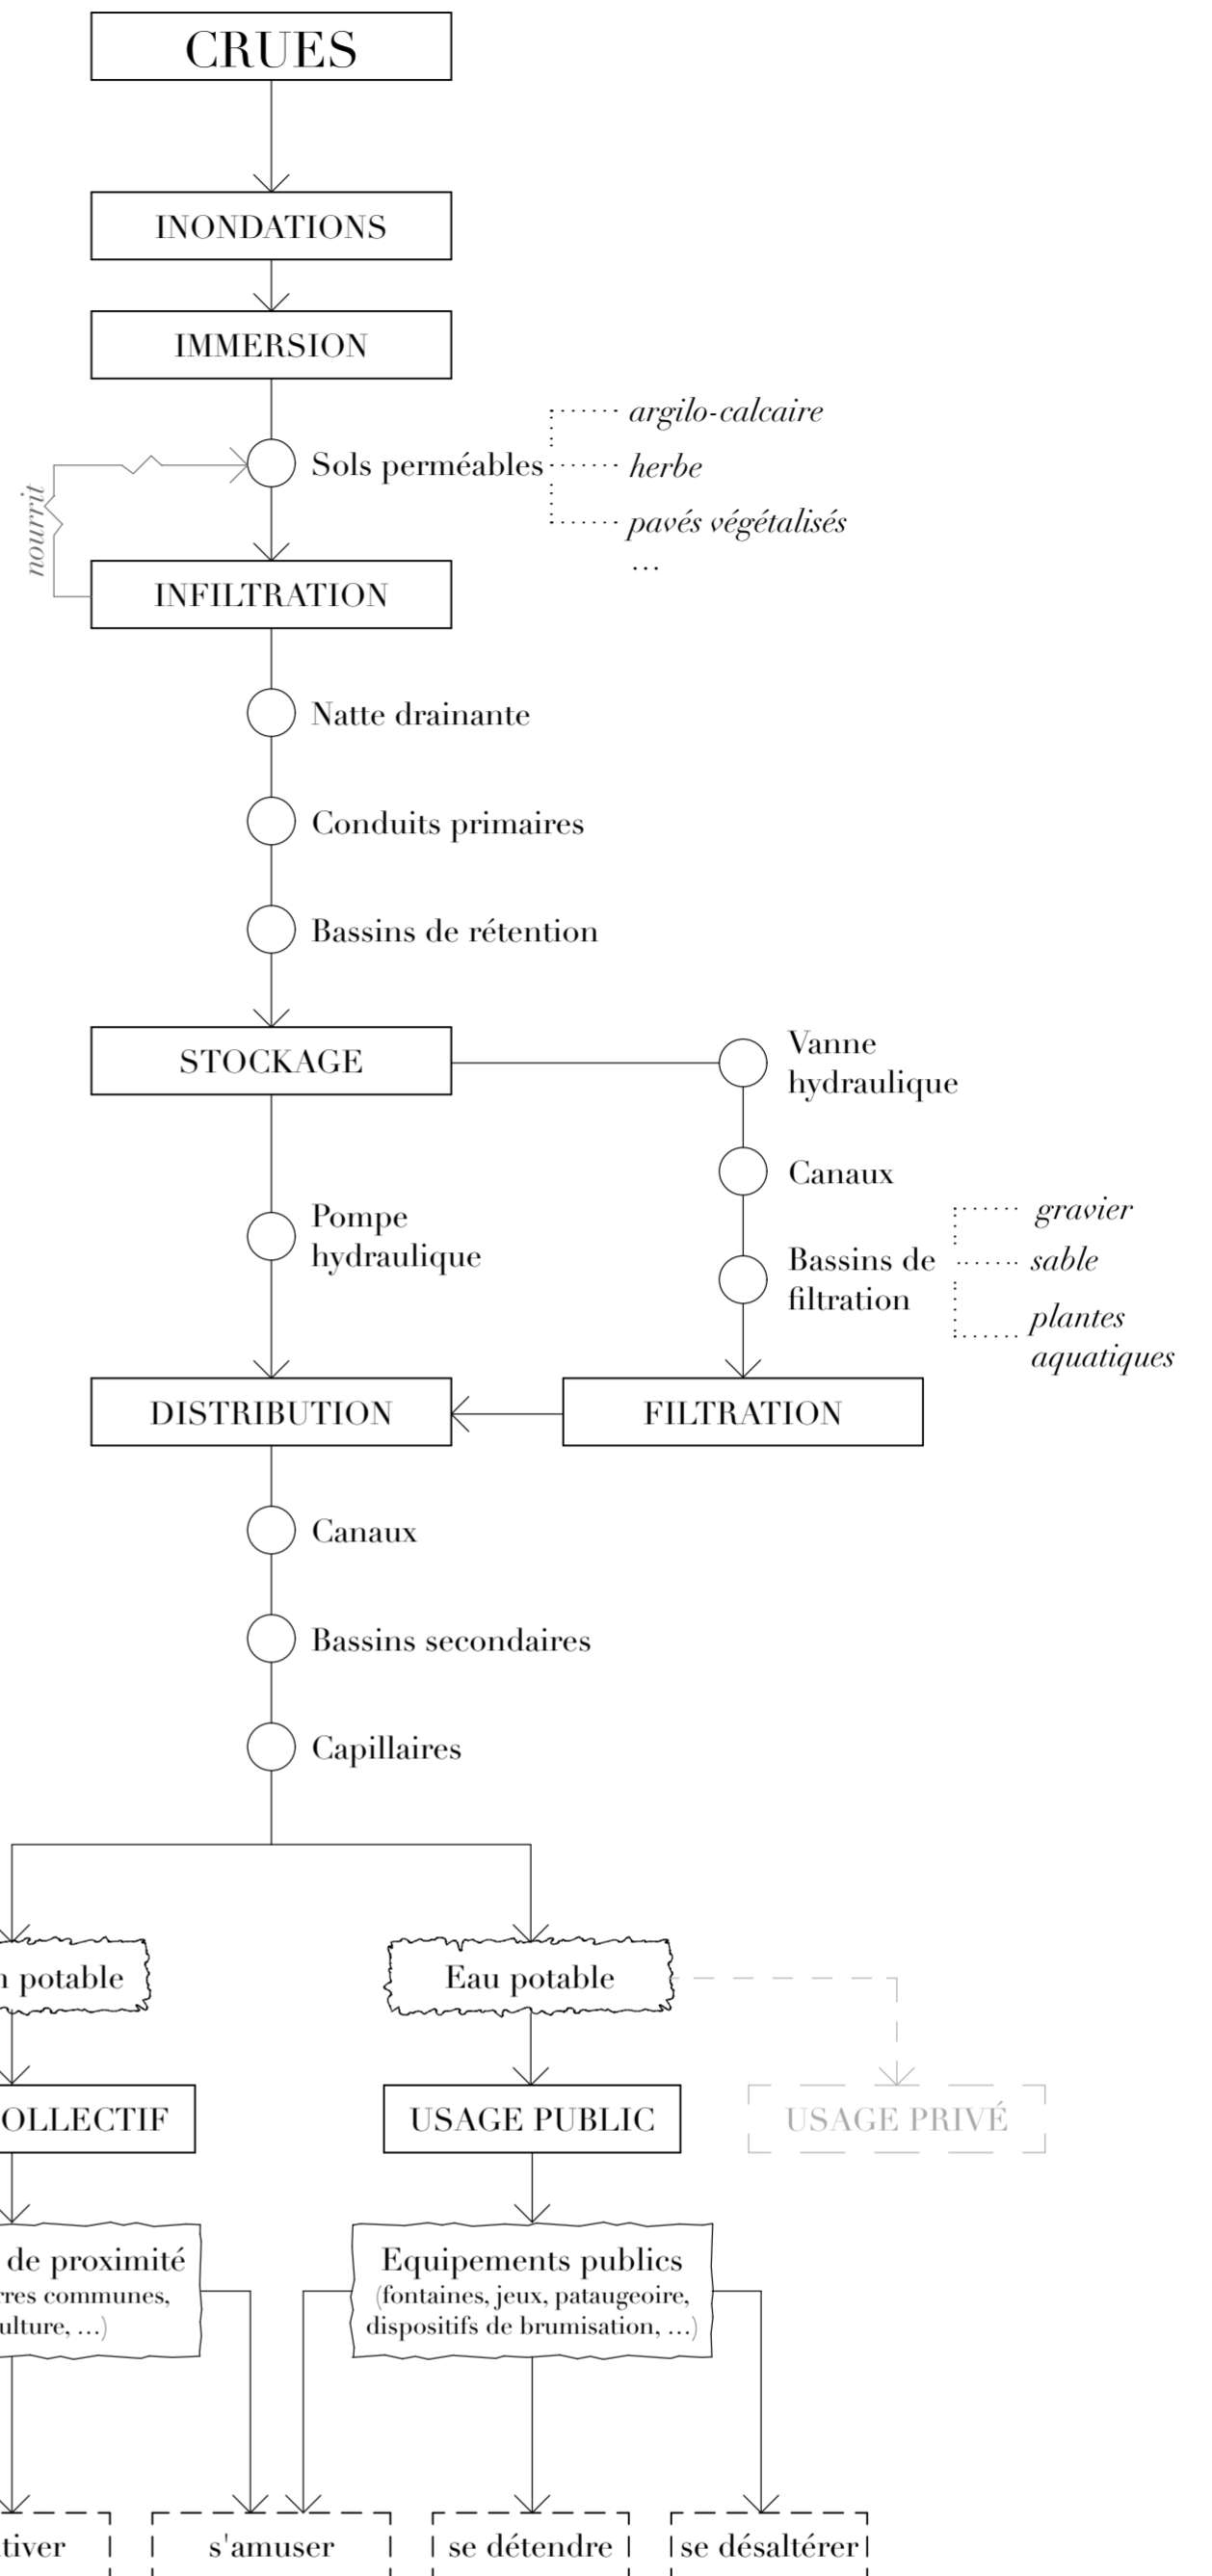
CRUES

INONDATIONS

IMMERSION

Sols perméables

argilo-calcaire

herbe

pavés végétalisés

...

nourrit

INFILTRATION

Natte drainante

Conduits primaires

Bassins de rétention

STOCKAGE

Vanne hydraulique

Canaux

Bassins de filtration

gravier

sable

plantes aquatiques

Pompe hydraulique

DISTRIBUTION

FILTRATION

Canaux

Bassins secondaires

Capillaires

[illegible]n potable

Eau potable

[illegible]OLLECTIF

USAGE PUBLIC

USAGE PRIVÉ

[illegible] de proximité
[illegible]res communes, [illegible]ulture, ...)

Equipements publics
(fontaines, jeux, pataugeoire, dispositifs de brumisation, ...)

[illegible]tiver

s'amuser

se détendre

se désaltérer